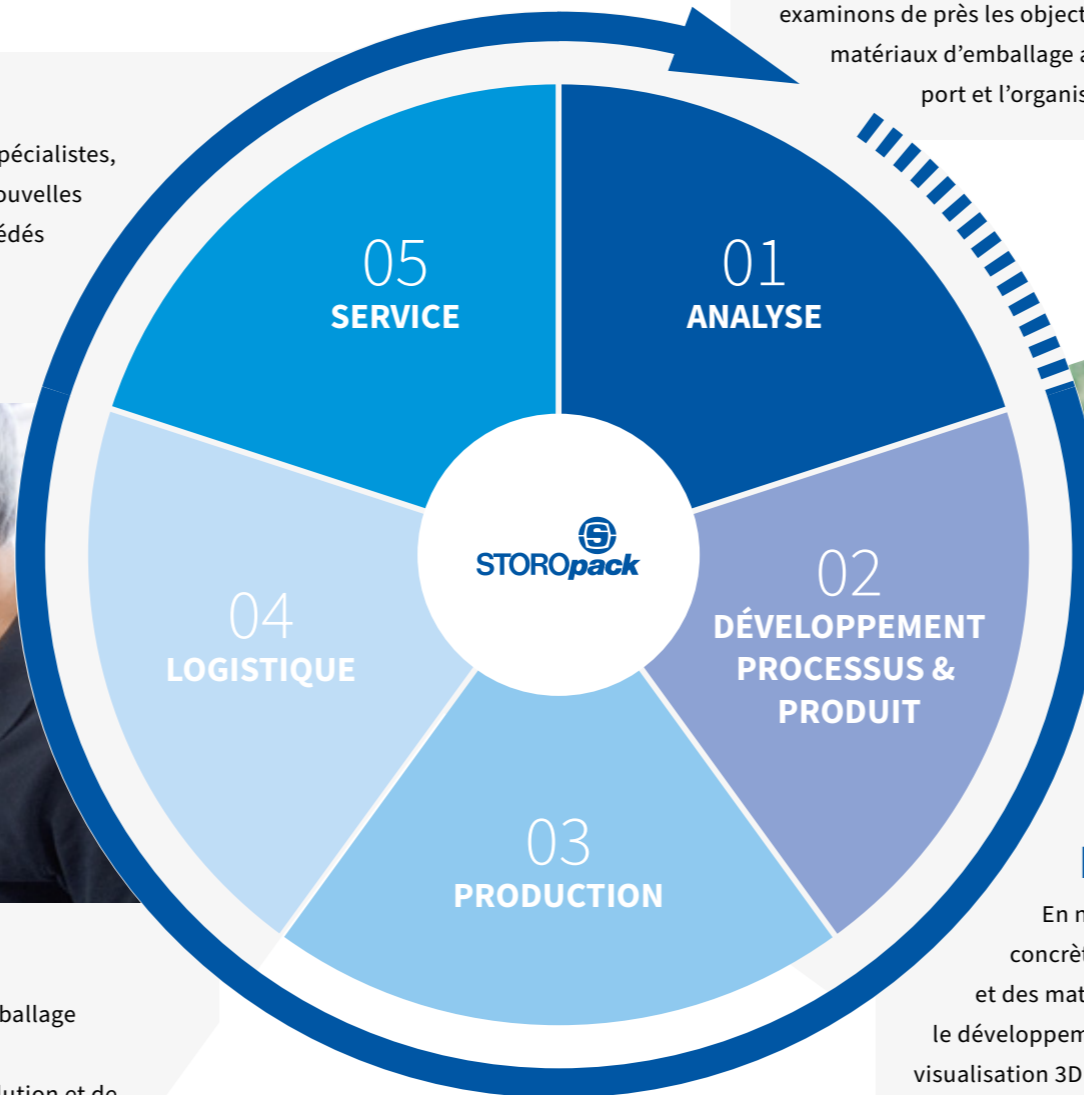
examinons de près les object
matériaux d'emballage a
port et l'organis

pécialistes,
ouvelles
édés

05
SERVICE

01
ANALYSE

STOROpack

02
DÉVELOPPEMENT PROCESSUS & PRODUIT

04
LOGISTIQUE

03
PRODUCTION

En n
concrèt
et des mat
le développem
visualisation 3D

ballage
lution et de